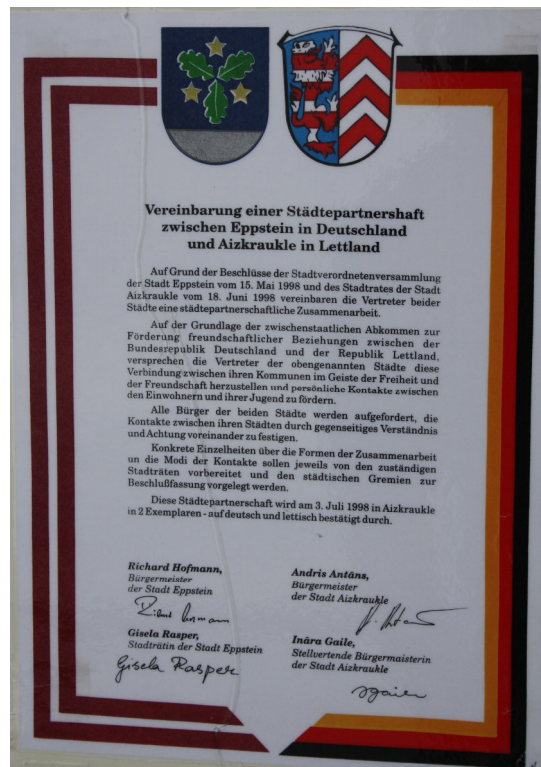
Vereinbarung einer Städtepartnershaft zwischen Eppstein in Deutschland und Aizkraukle in Lettland

Auf Grund der Beschlüsse der Stadtverordnetenversammlung der Stadt Eppstein vom 15. Mai 1998 und des Stadtrates der Stadt Aizkraukle vom 18. Juni 1998 vereinbaren die Vertreter beider Städte eine städtepartnerschaftliche Zusammenarbeit.

Auf der Grundlage der zwischenstaatlichen Abkommen zur Förderung freundschaftlicher Beziehungen zwischen der Bundesrepublik Deutschland und der Republik Lettland, versprechen die Vertreter der obengenannten Städte diese Verbindung zwischen ihren Kommunen im Geiste der Freiheit und der Freundschaft herzustellen und persönliche Kontakte zwischen den Einwohnern und ihrer Jugend zu fördern.

Alle Bürger der beiden Städte werden aufgefordert, die Kontakte zwischen ihren Städten durch gegenseitiges Verständnis und Achtung voreinander zu festigen.

Konkrete Einzelheiten über die Formen der Zusammenarbeit und die Modi der Kontakte sollen jeweils von den zuständigen Stadträten vorbereitet und den städtischen Gremien zur Beschlußfassung vorgelegt werden.

Diese Städtepartnerschaft wird am 3. Juli 1998 in Aizkraukle in 2 Exemplaren - auf deutsch und lettisch bestätigt durch.

Richard Hofmann,
Bürgermeister
der Stadt Eppstein
Richard Hofmann

Andris Antāns,
Bürgermeister
der Stadt Aizkraukle
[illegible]

Gisela Rasper,
Stadträtin der Stadt Eppstein
Gisela Rasper

Ināra Gaile,
Stellvertende Bürgermaisterin
der Stadt Aizkraukle
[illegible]